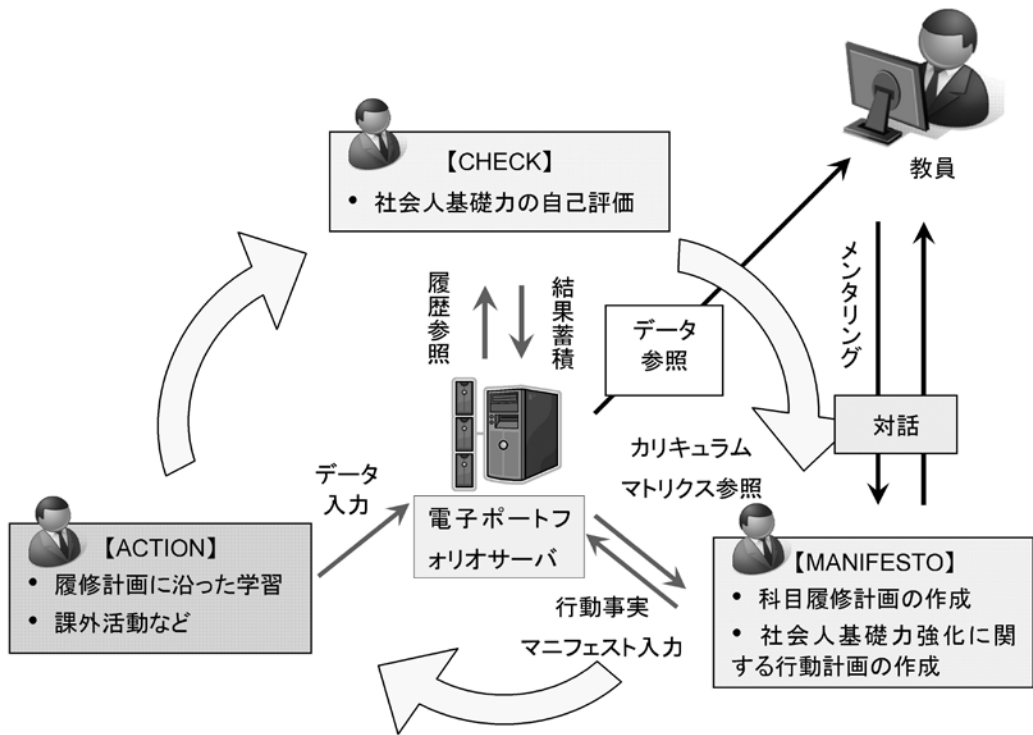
【CHECK】
• 社会人基礎力の自己評価

教員

履歴参照

結果蓄積

データ参照

メンタリング

対話

カリキュラムマトリクス参照

データ入力

電子ポートフォリオサーバ

【ACTION】
• 履修計画に沿った学習
• 課外活動など

行動事実

マニフェスト入力

【MANIFESTO】
• 科目履修計画の作成
• 社会人基礎力強化に関する行動計画の作成